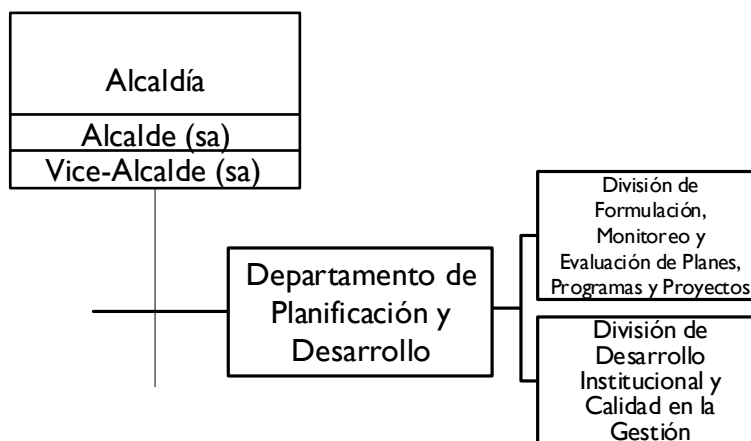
Alcaldía

Alcalde (sa)

Vice-Alcalde (sa)

Departamento de Planificación y Desarrollo

División de Formulación, Monitoreo y Evaluación de Planes, Programas y Proyectos

División de Desarrollo Institucional y Calidad en la Gestión